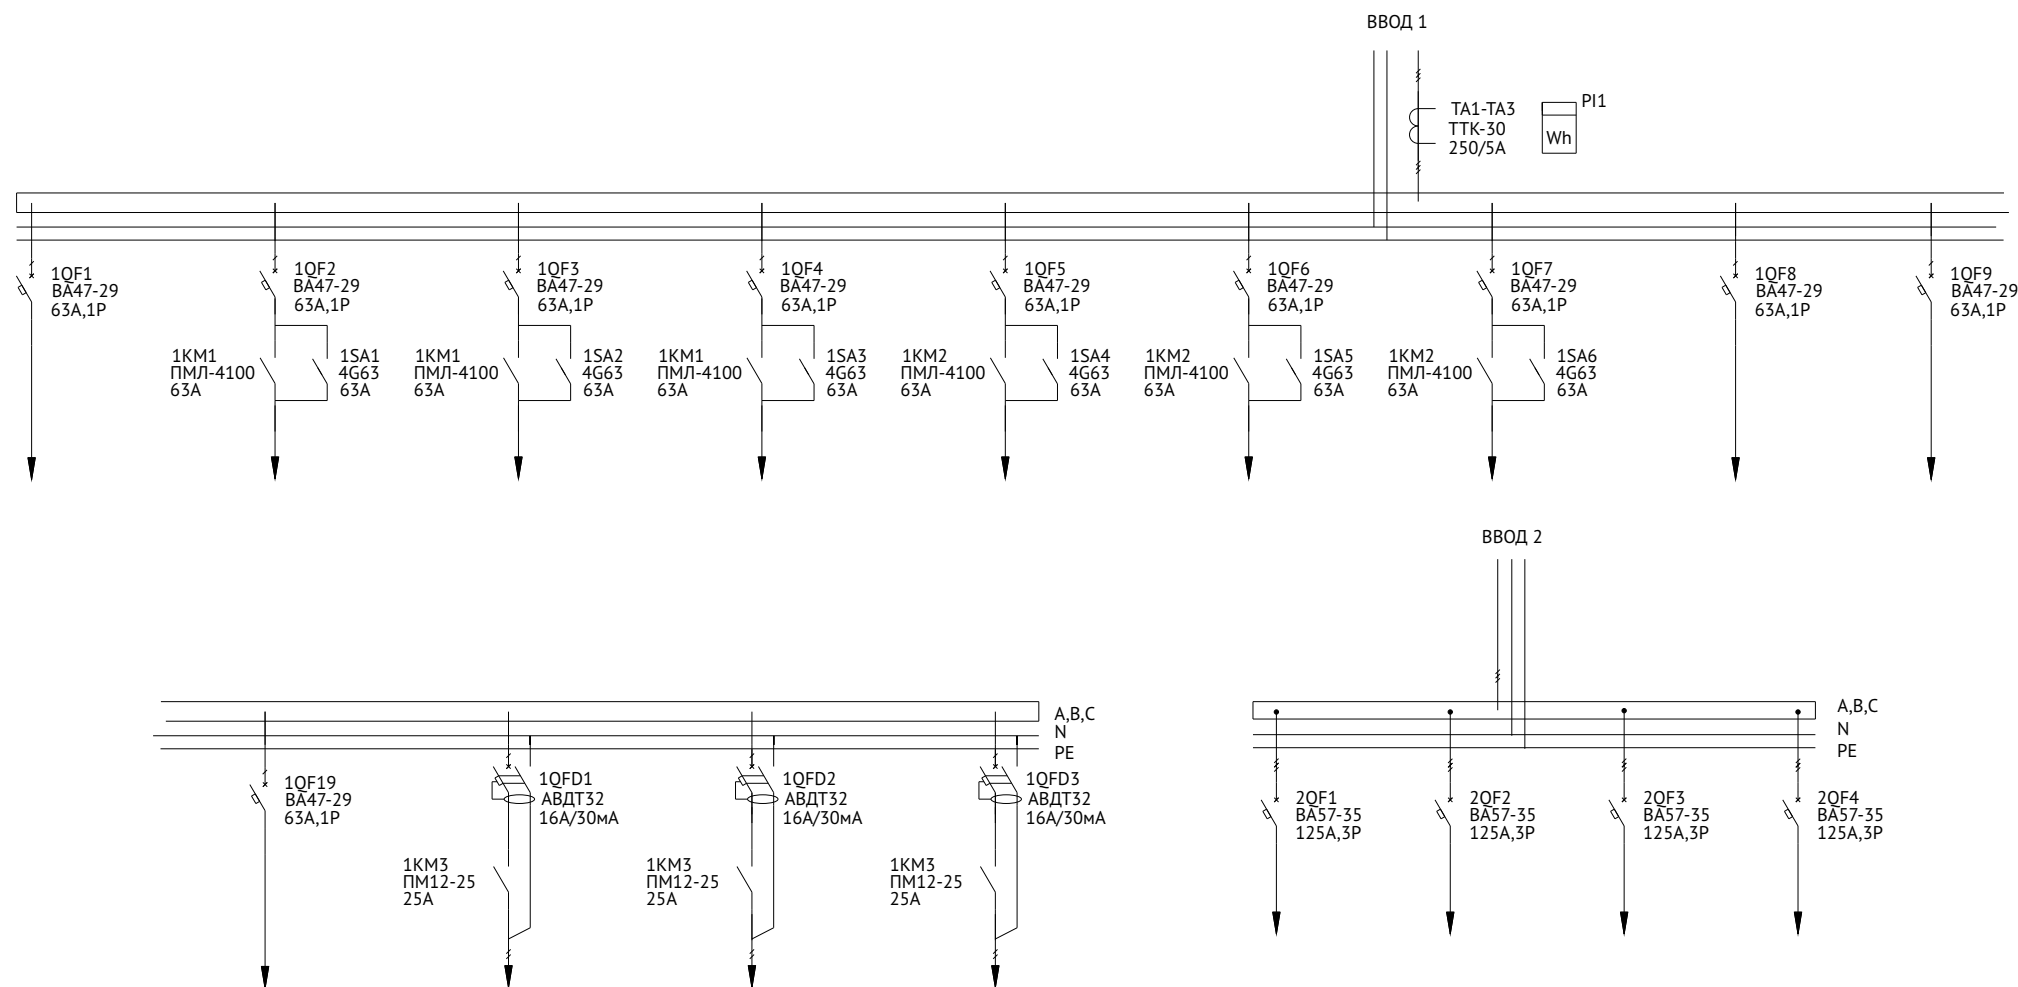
ВВОД 1

ТА1-ТА3
ТТК-30
250/5А

PI1
Wh

1QF1
ВА47-29
63А,1Р

1QF2
ВА47-29
63А,1Р

1KM1
ПМЛ-4100
63А

1SA1
4G63
63А

1QF3
ВА47-29
63А,1Р

1KM1
ПМЛ-4100
63А

1SA2
4G63
63А

1QF4
ВА47-29
63А,1Р

1KM1
ПМЛ-4100
63А

1SA3
4G63
63А

1QF5
ВА47-29
63А,1Р

1KM2
ПМЛ-4100
63А

1SA4
4G63
63А

1QF6
ВА47-29
63А,1Р

1KM2
ПМЛ-4100
63А

1SA5
4G63
63А

1QF7
ВА47-29
63А,1Р

1KM2
ПМЛ-4100
63А

1SA6
4G63
63А

1QF8
ВА47-29
63А,1Р

1QF9
ВА47-29
63А,1Р

ВВОД 2

A,B,C
N
PE

1QF19
ВА47-29
63А,1Р

1QFD1
АВДТ32
16А/30мА

1KM3
ПМ12-25
25А

1QFD2
АВДТ32
16А/30мА

1KM3
ПМ12-25
25А

1QFD3
АВДТ32
16А/30мА

1KM3
ПМ12-25
25А

A,B,C
N
PE

2QF1
ВА57-35
125А,3Р

2QF2
ВА57-35
125А,3Р

2QF3
ВА57-35
125А,3Р

2QF4
ВА57-35
125А,3Р